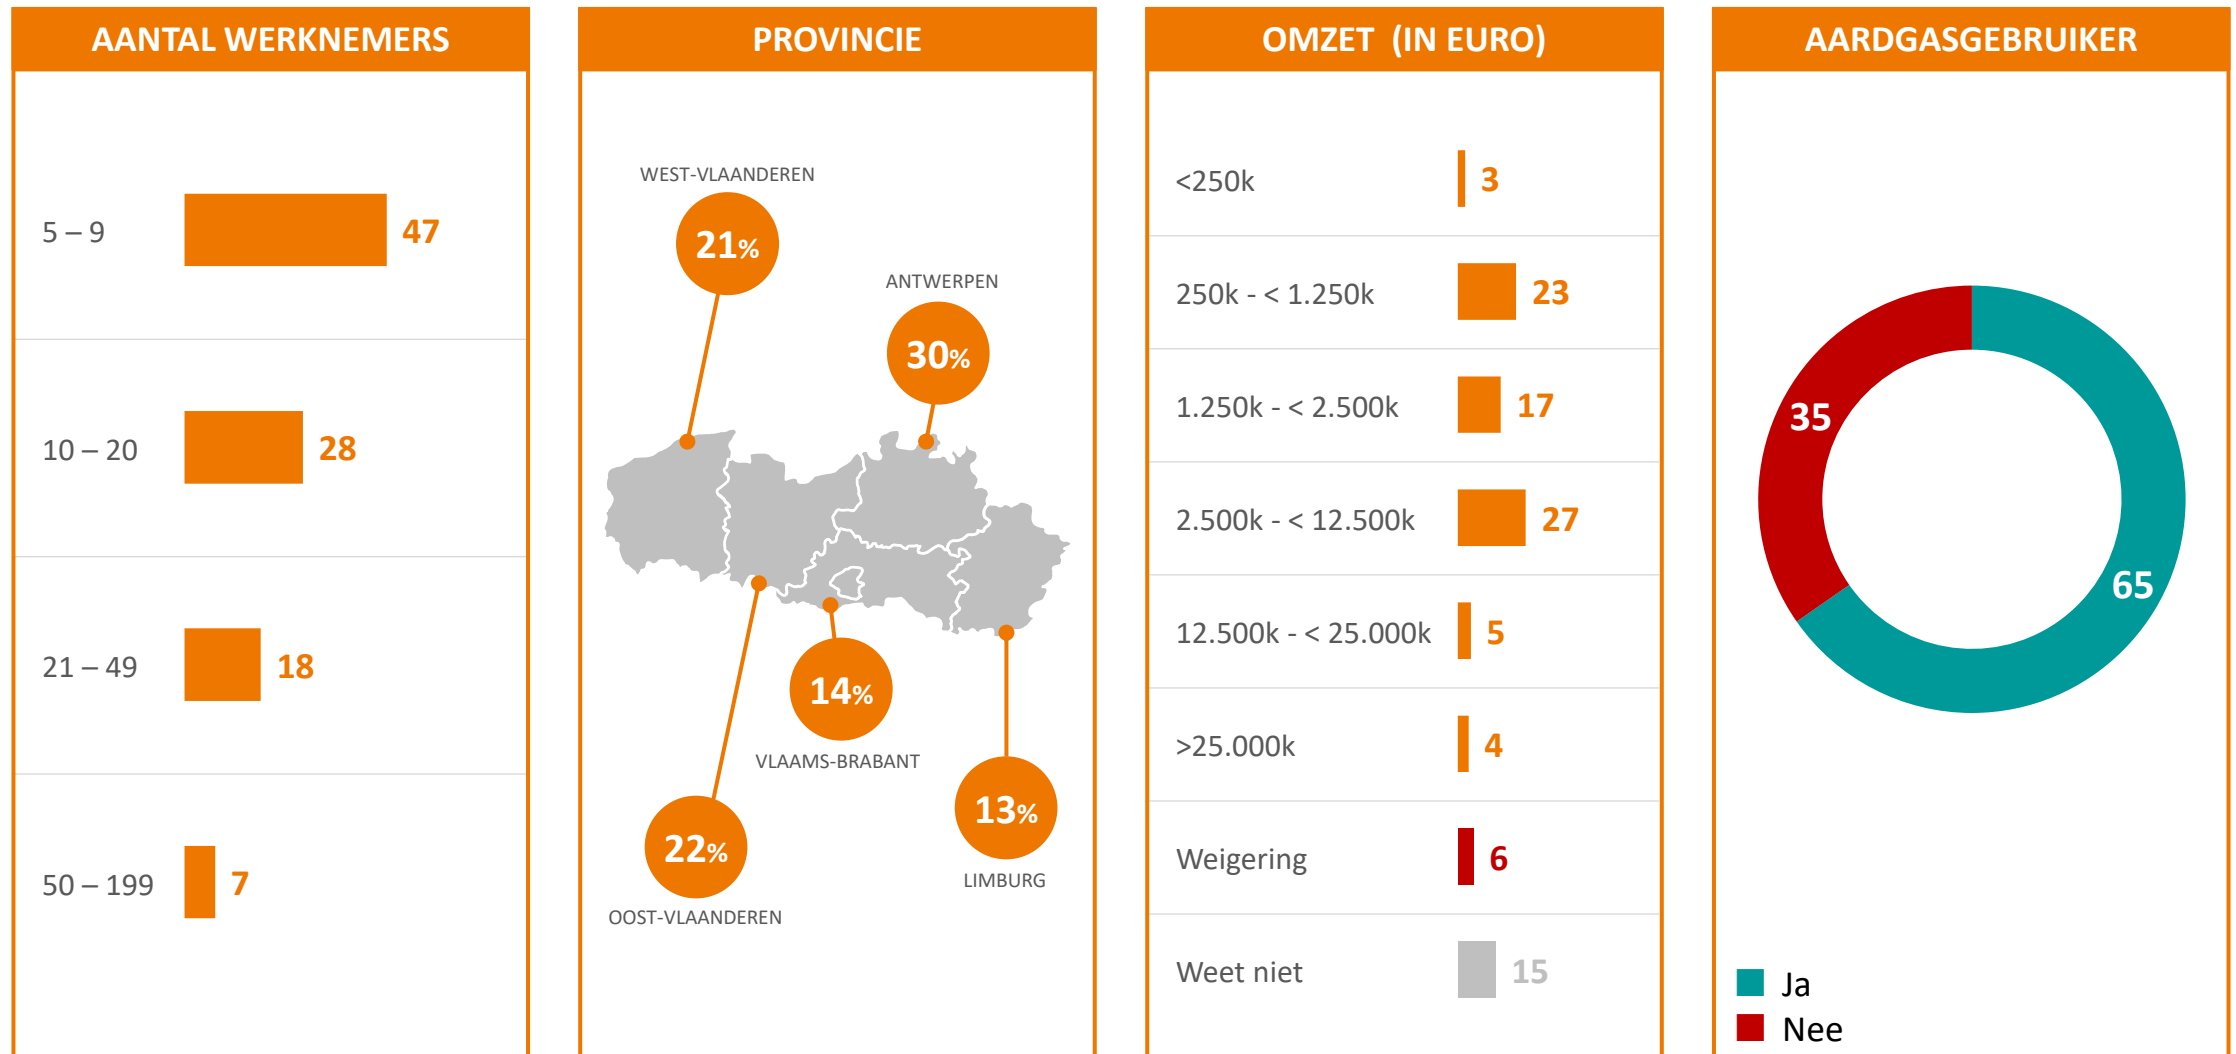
AANTAL WERKNEMERS

| | |
|---|---|
| 5 – 9 | 47 |
| 10 – 20 | 28 |
| 21 – 49 | 18 |
| 50 – 199 | 7 |

PROVINCIE

WEST-VLAANDEREN
21%

ANTWERPEN
30%

14%
VLAAMS-BRABANT

13%
LIMBURG

22%
OOST-VLAANDEREN

OMZET (IN EURO)

| | |
|---|---|
| <250k | 3 |
| 250k - < 1.250k | 23 |
| 1.250k - < 2.500k | 17 |
| 2.500k - < 12.500k | 27 |
| 12.500k - < 25.000k | 5 |
| >25.000k | 4 |
| Weigering | 6 |
| Weet niet | 15 |

AARDGASGEBRUIKER

35
65

Ja
Nee